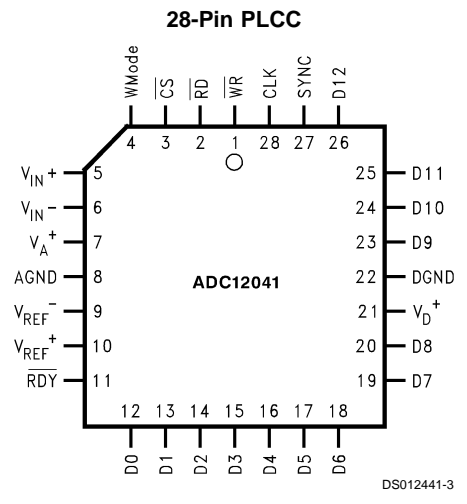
28-Pin PLCC

WMode
$\overline{CS}$
$\overline{RD}$
$\overline{WR}$
CLK
SYNC
D12

4
3
2
1
28
27
26

$V_{IN}+$ 5
$V_{IN}-$ 6
$V_A^+$ 7
AGND 8
$V_{REF}^-$ 9
$V_{REF}^+$ 10
$\overline{RDY}$ 11

25 D11
24 D10
23 D9
22 DGND
21 $V_D^+$
20 D8
19 D7

ADC12041

12
13
14
15
16
17
18

D0
D1
D2
D3
D4
D5
D6

DS012441-3